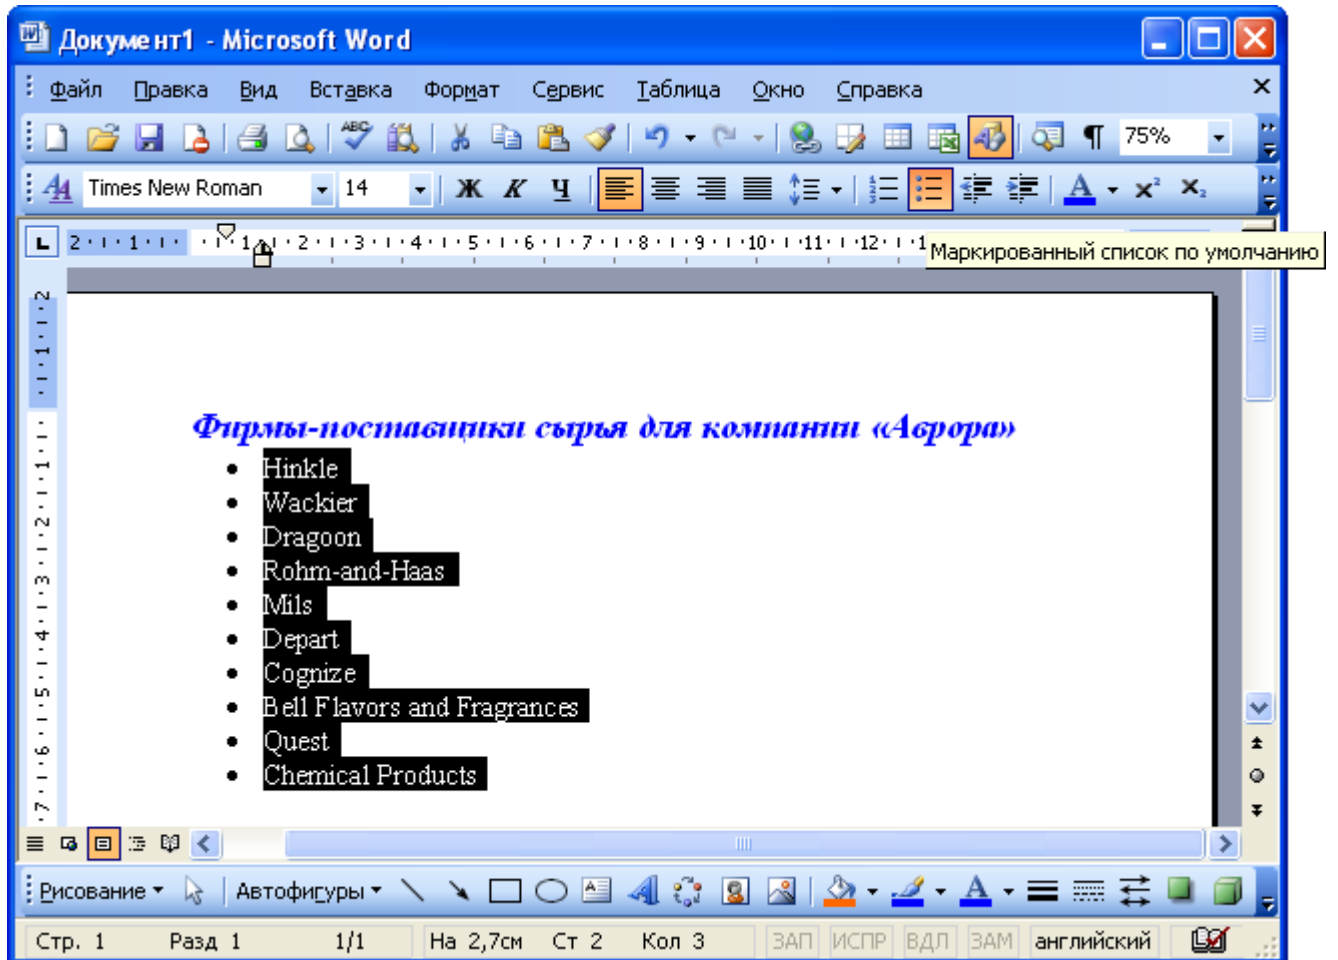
Документ1 - Microsoft Word

Файл Правка Вид Вставка Формат Сервис Таблица Окно Справка

75%

Times New Roman 14

Ж К Ч

Маркированный список по умолчанию

Фирмы-поставщики сырья для компании «Аврора»

- Hinkle
- Wackier
- Dragoon
- Rohm-and-Haas
- Mils
- Depart
- Cognize
- Bell Flavors and Fragrances
- Quest
- Chemical Products

Рисование Автофигуры

Стр. 1 Разд 1 1/1 На 2,7см Ст 2 Кол 3 ЗАП ИСПР ВДЛ ЗАМ английский